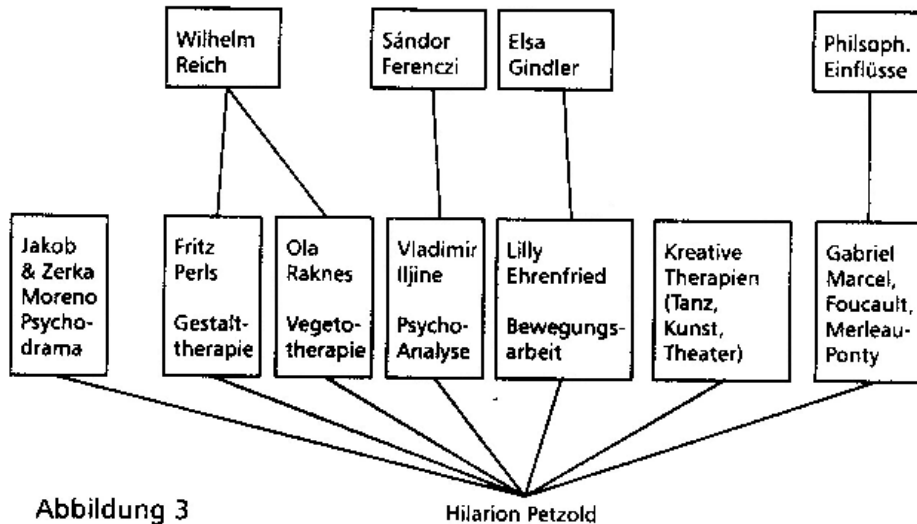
Wilhelm Reich

Sándor Ferenczi

Elsa Gindler

Philsoph. Einflüsse

Jakob & Zerka Moreno Psychodrama

Fritz Perls

Gestalttherapie

Ola Raknes

Vegetotherapie

Vladimir Iljine

Psycho-Analyse

Lilly Ehrenfried

Bewegungsarbeit

Kreative Therapien (Tanz, Kunst, Theater)

Gabriel Marcel, Foucault, Merleau-Ponty

Abbildung 3

Hilarion Petzold